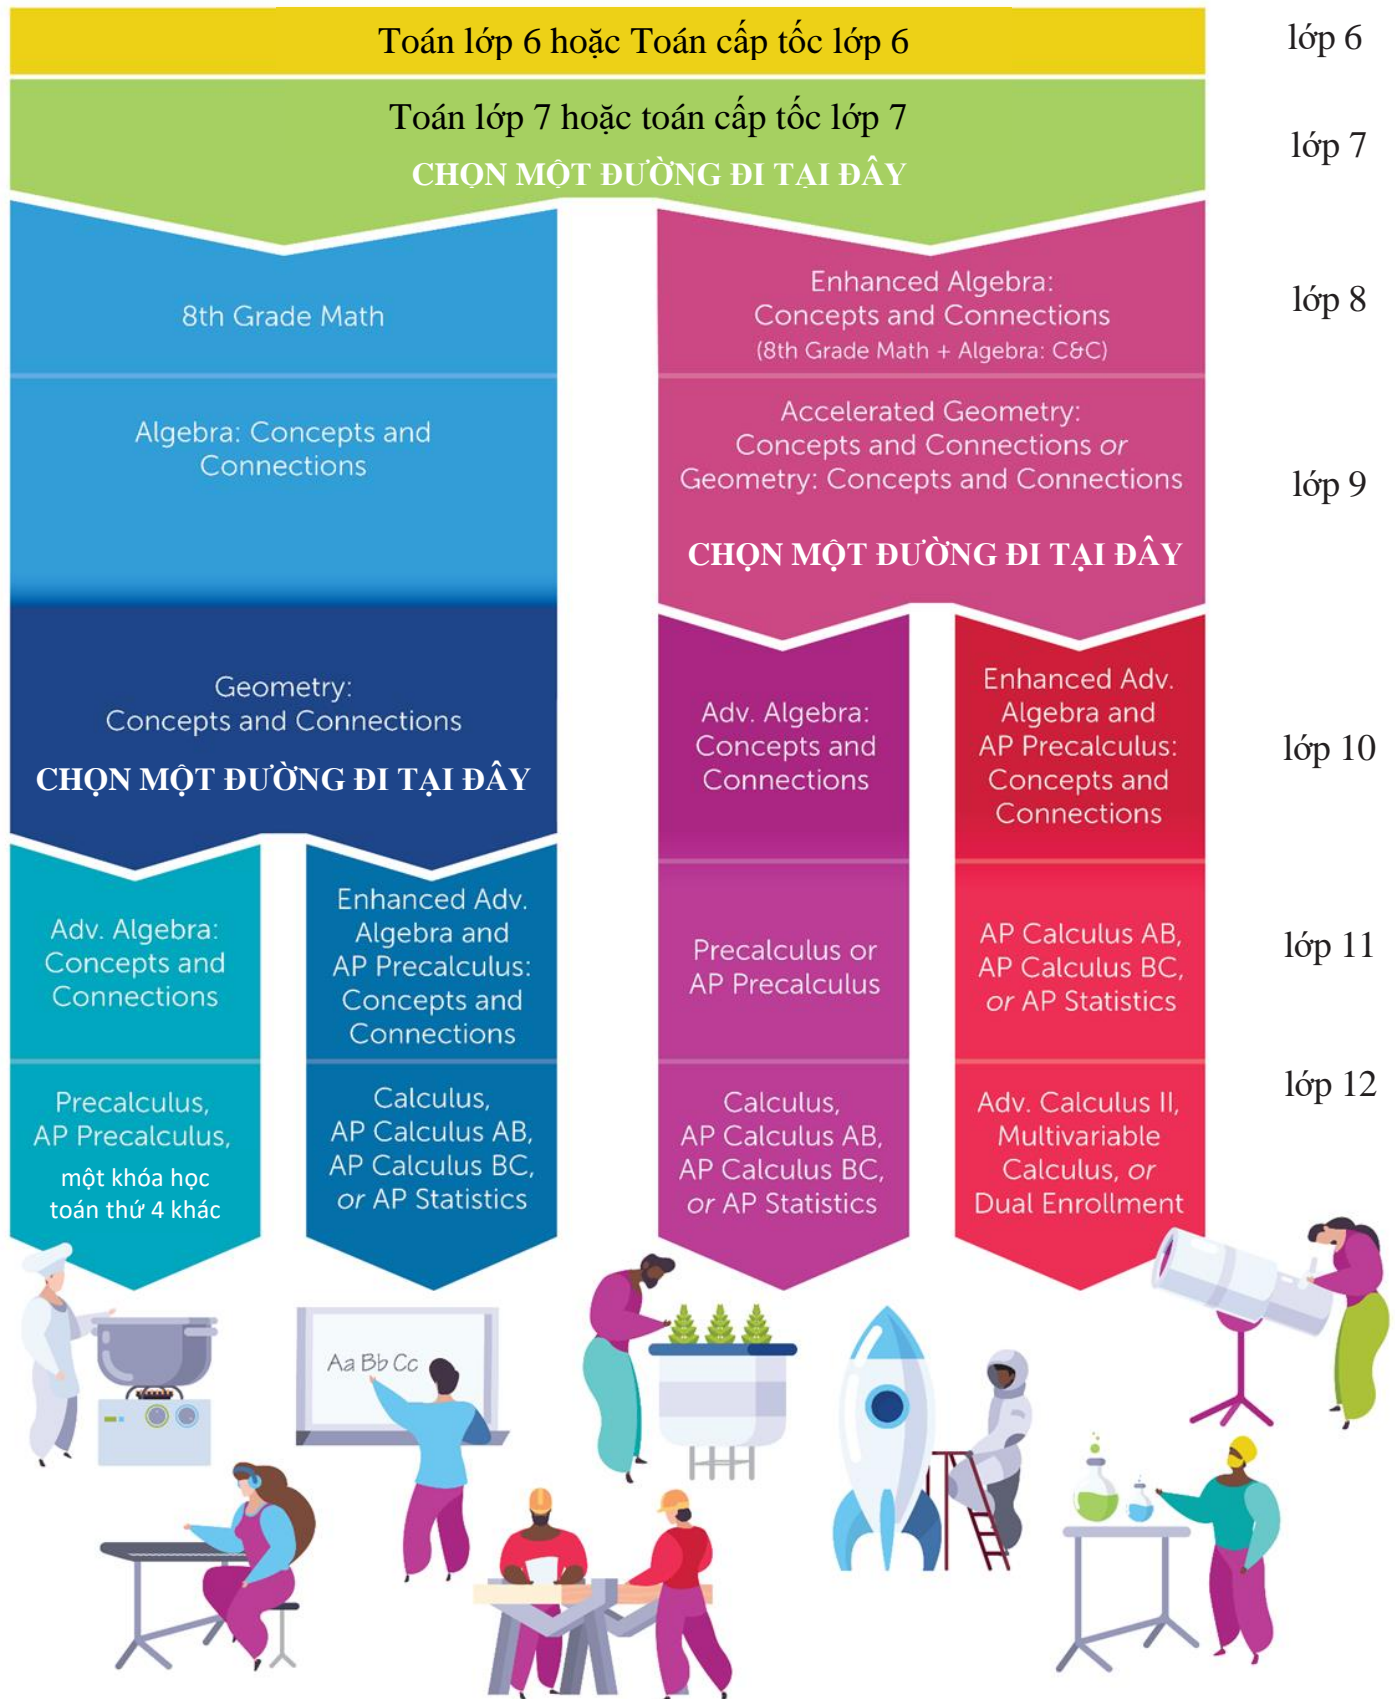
Toán lớp 6 hoặc Toán cấp tốc lớp 6

lớp 6

Toán lớp 7 hoặc toán cấp tốc lớp 7

CHỌN MỘT ĐƯỜNG ĐI TẠI ĐÂY

lớp 7

8th Grade Math

Algebra: Concepts and Connections

Geometry: Concepts and Connections

CHỌN MỘT ĐƯỜNG ĐI TẠI ĐÂY

Adv. Algebra: Concepts and Connections

Precalculus, AP Precalculus, một khóa học toán thứ 4 khác

Enhanced Adv. Algebra and AP Precalculus: Concepts and Connections

Calculus, AP Calculus AB, AP Calculus BC, or AP Statistics

Enhanced Algebra: Concepts and Connections (8th Grade Math + Algebra: C&C)

lớp 8

Accelerated Geometry: Concepts and Connections or Geometry: Concepts and Connections

lớp 9

CHỌN MỘT ĐƯỜNG ĐI TẠI ĐÂY

Adv. Algebra: Concepts and Connections

Precalculus or AP Precalculus

Calculus, AP Calculus AB, AP Calculus BC, or AP Statistics

Enhanced Adv. Algebra and AP Precalculus: Concepts and Connections

lớp 10

AP Calculus AB, AP Calculus BC, or AP Statistics

lớp 11

Adv. Calculus II, Multivariable Calculus, or Dual Enrollment

lớp 12

Aa Bb Cc